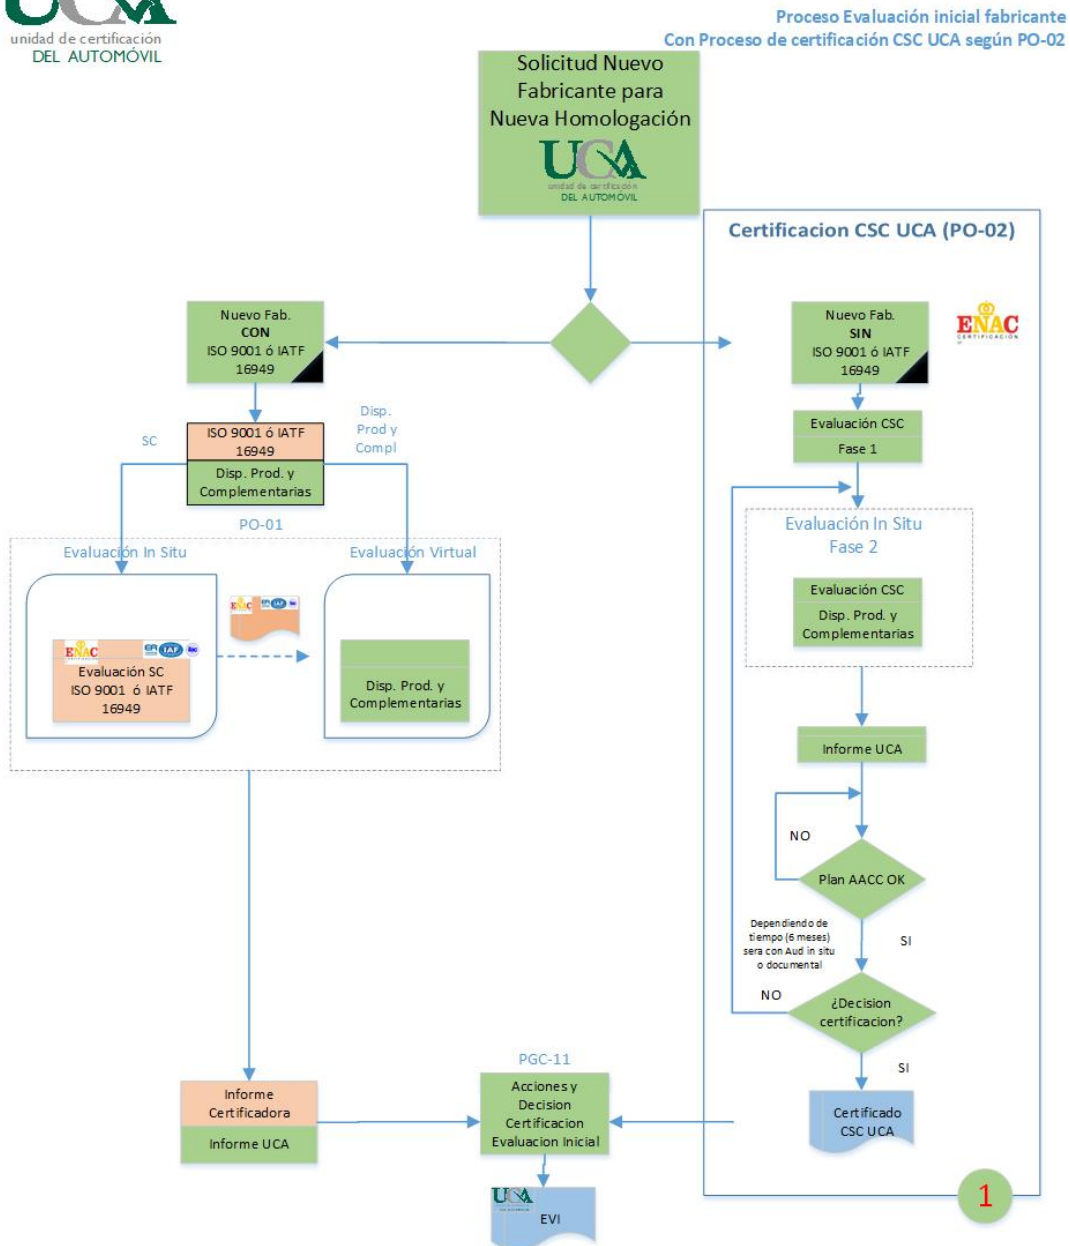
unidad de certificación
DEL AUTOMÓVIL

Proceso Evaluación inicial fabricante
Con Proceso de certificación CSC UCA según PO-02

Solicitud Nuevo Fabricante para Nueva Homologación

UCA
unidad de certificación
DEL AUTOMÓVIL

Certificacion CSC UCA (PO-02)

Nuevo Fab. CON ISO 9001 ó IATF 16949

Nuevo Fab. SIN ISO 9001 ó IATF 16949

ENAC

SC

Disp. Prod y Compl

ISO 9001 ó IATF 16949

Disp. Prod. y Complementarias

Evaluación CSC Fase 1

PO-01

Evaluación In Situ

Evaluación Virtual

Evaluación In Situ Fase 2

Evaluación CSC

Disp. Prod. y Complementarias

ENAC

Evaluación SC ISO 9001 ó IATF 16949

Disp. Prod. y Complementarias

Informe UCA

NO

Plan AACC OK

Dependiendo de tiempo (6 meses) sera con Aud in situ o documental

SI

NO

¿Decision certificacion?

SI

PGC-11

Informe Certificadora

Informe UCA

Acciones y Decision Certificacion Evaluacion Inicial

Certificado CSC UCA

UCA

EVI

1